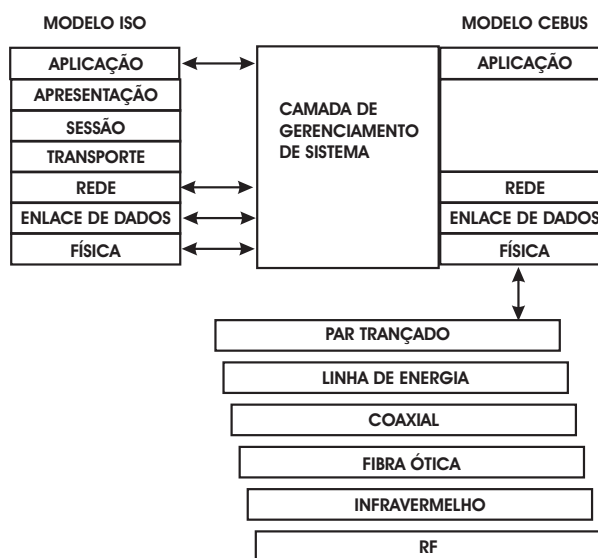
MODELO ISO

MODELO CEBUS

APLICAÇÃO
APRESENTAÇÃO
SESSÃO
TRANSPORTE
REDE
ENLACE DE DADOS
FÍSICA

CAMADA DE GERENCIAMENTO DE SISTEMA

APLICAÇÃO
REDE
ENLACE DE DADOS
FÍSICA

PAR TRANÇADO
LINHA DE ENERGIA
COAXIAL
FIBRA ÓTICA
INFRAVERMELHO
RF